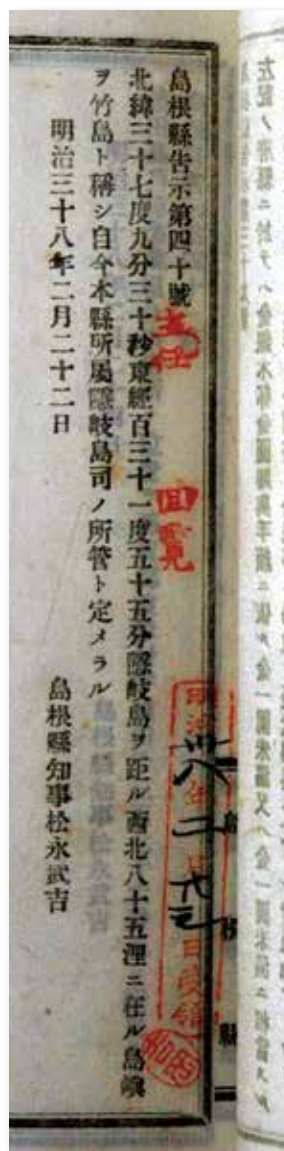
島根縣告示第四十號

北緯三十七度九分三十秒東經百三十一度五十五分隱岐島ヲ距ル西北八十五浬ニ在ル島嶼ヲ竹島ト稱シ自今本縣所屬隱岐島司ノ所管ト定メラル

明治三十八年二月二十二日

島根縣知事松永武吉

主任

回覽

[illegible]